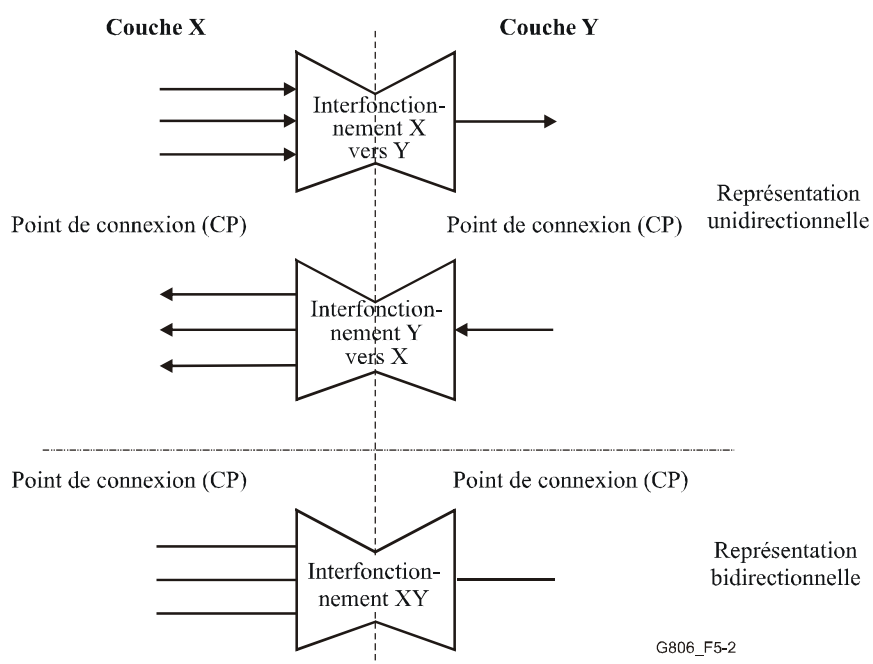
Couche X

Couche Y

Interfonctionnement X vers Y

Représentation unidirectionnelle

Point de connexion (CP)

Point de connexion (CP)

Interfonctionnement Y vers X

Point de connexion (CP)

Point de connexion (CP)

Interfonctionnement XY

Représentation bidirectionnelle

G806_F5-2